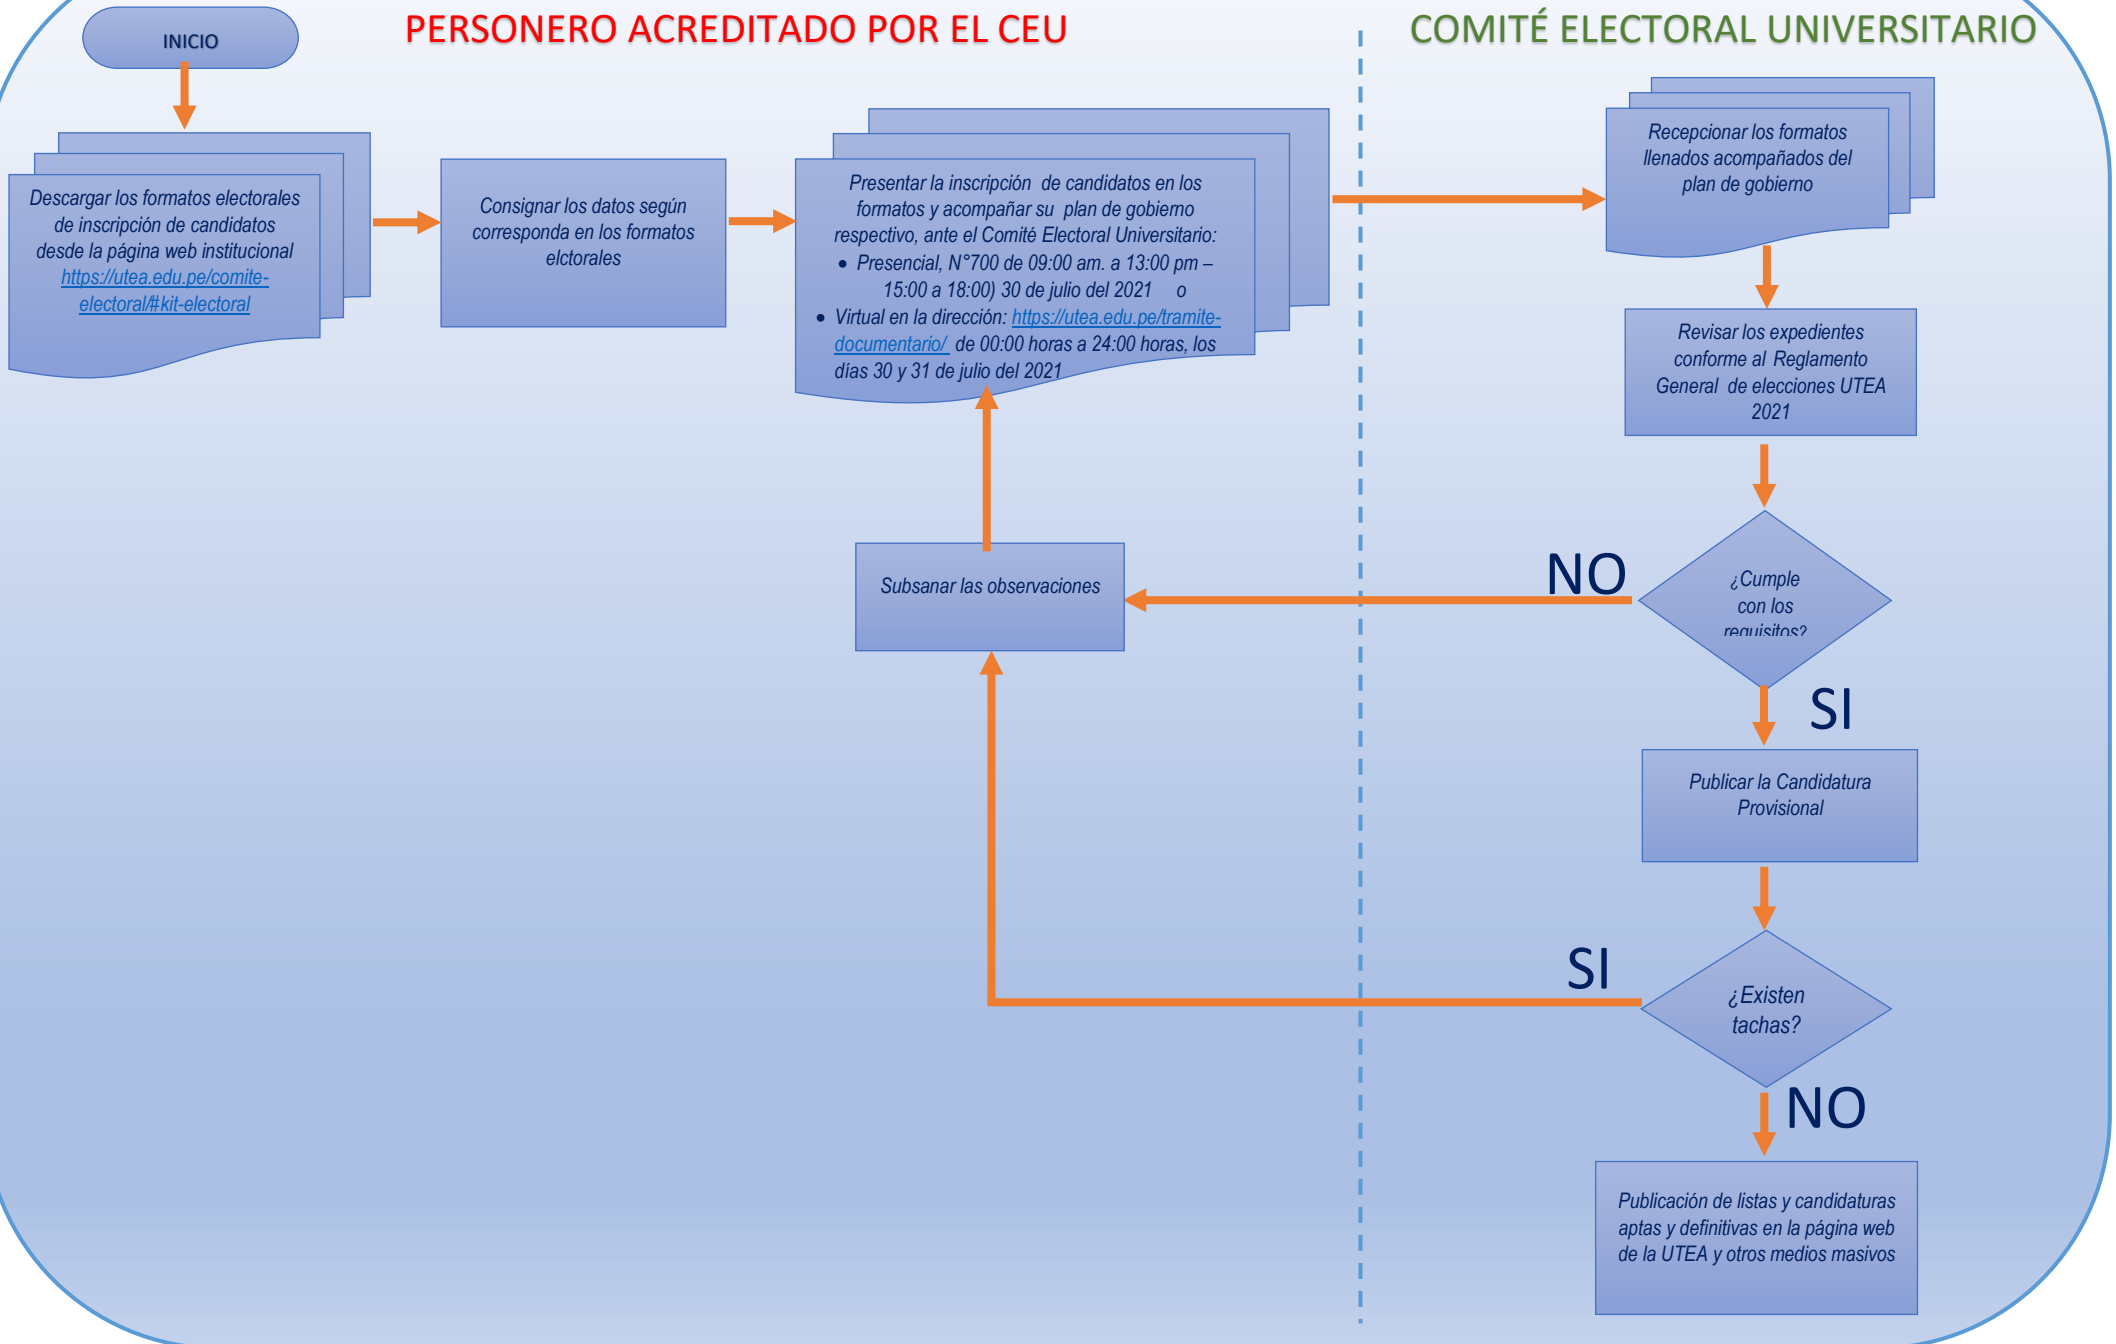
INICIO

PERSONERO ACREDITADO POR EL CEU

COMITÉ ELECTORAL UNIVERSITARIO

Descargar los formatos electorales de inscripción de candidatos desde la página web institucional https://utea.edu.pe/comite-electoral/#kit-electoral

Consignar los datos según corresponda en los formatos elctorales

Presentar la inscripción de candidatos en los formatos y acompañar su plan de gobierno respectivo, ante el Comité Electoral Universitario:
• Presencial, N°700 de 09:00 am. a 13:00 pm – 15:00 a 18:00) 30 de julio del 2021 o
• Virtual en la dirección: https://utea.edu.pe/tramite-documentario/ de 00:00 horas a 24:00 horas, los días 30 y 31 de julio del 2021

Recepcionar los formatos llenados acompañados del plan de gobierno

Revisar los expedientes conforme al Reglamento General de elecciones UTEA 2021

NO

¿Cumple con los requisitos?

SI

Subsanar las observaciones

Publicar la Candidatura Provisional

SI

¿Existen tachas?

NO

Publicación de listas y candidaturas aptas y definitivas en la página web de la UTEA y otros medios masivos